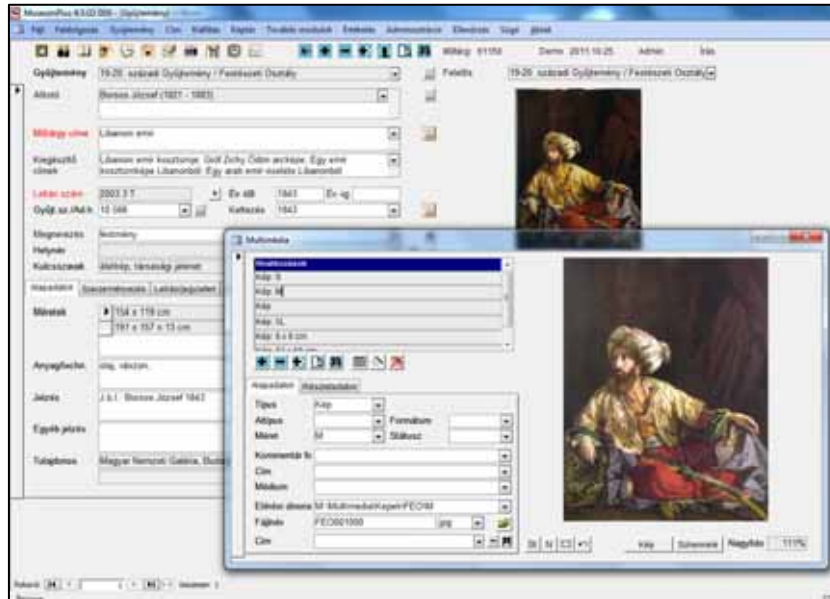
MuseumPlus 8.5.03 006 - [Gyűjtemény]

Fájl Feldolgozás Gyűjtemény Cím Kattíás Kapcs További modulok Eszközök Adminisztráció Ellenőrzés Súgó Ablak

Műtárgy: 61158 Demo 2011.10.25. Admin Írás

Gyűjtemény 19-20. századi Gyűjtemény / Festészeti Osztály

Felelős 19-20. századi Gyűjtemény / Festészeti Osztály

Alkotó Borsos József (1821 - 1883)

Műtárgy címe Libanoni emír

Kiegészítő címek Libanoni emír kosztümje. Gróf Zichy Ödön arcképe. Egy emír kosztümképe Libanonból. Egy arab emír ruhájában Libanonból

Leltári szám 2003.3.T

Év-tól 1843 Év-ig

Gyűjt.sz./Ált.h. 10.568

Keltezés 1843

Megnevezés festmény

Helyszín

Kulcsszavak életkép, társasági jelenet

Alapadatok Szerzeményezés Leltárjegyzetek

Méretek 154 x 119 cm
197 x 157 x 13 cm

Anyag/technika olaj, vászon

Jelzés J.b.l.: Borsos József 1843

Egyéb jelzés

Tulajdonos Magyar Nemzeti Galéria, Buda

Multimédia

Kép: fé
Kép: M
Kép
Kép: XL
Kép: 6 x 9 cm

Alapadatok Képjellemzők

Típus Kép
Altípus Formátum
Méret M Státusz
Kommentár fr.
Cím
Médium
Elérési útvonal M:\Multimedia\Kepek\FEOIM
Fájlnév FEO001000 jpg
Cím

Kép Szkennelés Nagyítás 111%

Rekord: 1